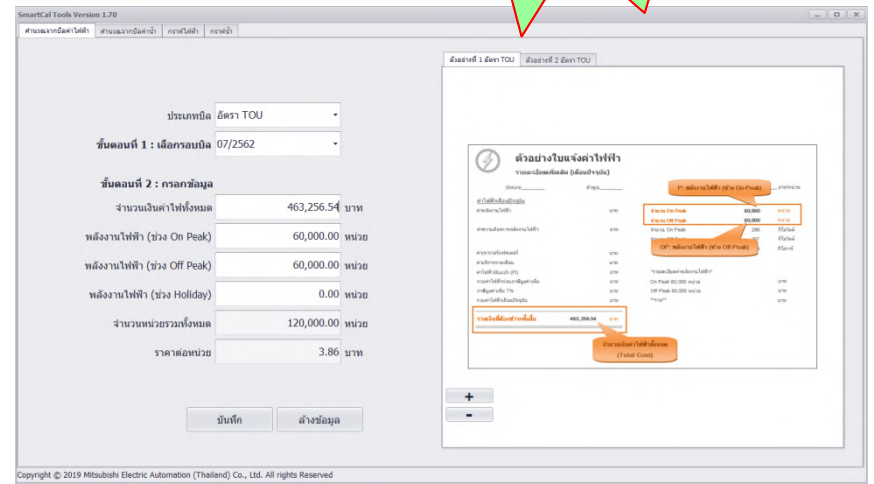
SmartCal Tools Version 1.70

คำนวณจากบิลค่าไฟฟ้า | คำนวณจากบิลค่าน้ำ | กราฟไฟฟ้า | กราฟน้ำ

ประเภทบิล อัตรา TOU

ขั้นตอนที่ 1 : เลือกรอบบิล 07/2562

ขั้นตอนที่ 2 : กรอกข้อมูล

จำนวนเงินค่าไฟทั้งหมด 463,256.54 บาท

พลังงานไฟฟ้า (ช่วง On Peak) 60,000.00 หน่วย

พลังงานไฟฟ้า (ช่วง Off Peak) 60,000.00 หน่วย

พลังงานไฟฟ้า (ช่วง Holiday) 0.00 หน่วย

จำนวนหน่วยรวมทั้งหมด 120,000.00 หน่วย

ราคาต่อหน่วย 3.86 บาท

บันทึก | ล้างข้อมูล

ตัวอย่างที่ 1 อัตรา TOU | ตัวอย่างที่ 2 อัตรา TOU

ตัวอย่างใบแจ้งค่าไฟฟ้า

P: พลังงานไฟฟ้า (ช่วง On Peak)

จำนวน On Peak 60,000 หน่วย
จำนวน Off Peak 60,000 หน่วย

OP: พลังงานไฟฟ้า (ช่วง Off Peak)

On Peak 60,000 หน่วย
Off Peak 60,000 หน่วย

รวมเงินที่ต้องชำระทั้งสิ้น 463,256.54 บาท

จำนวนเงินค่าไฟฟ้าทั้งหมด (Total Cost)

+
-

Copyright © 2019 Mitsubishi Electric Automation (Thailand) Co., Ltd. All rights Reserved